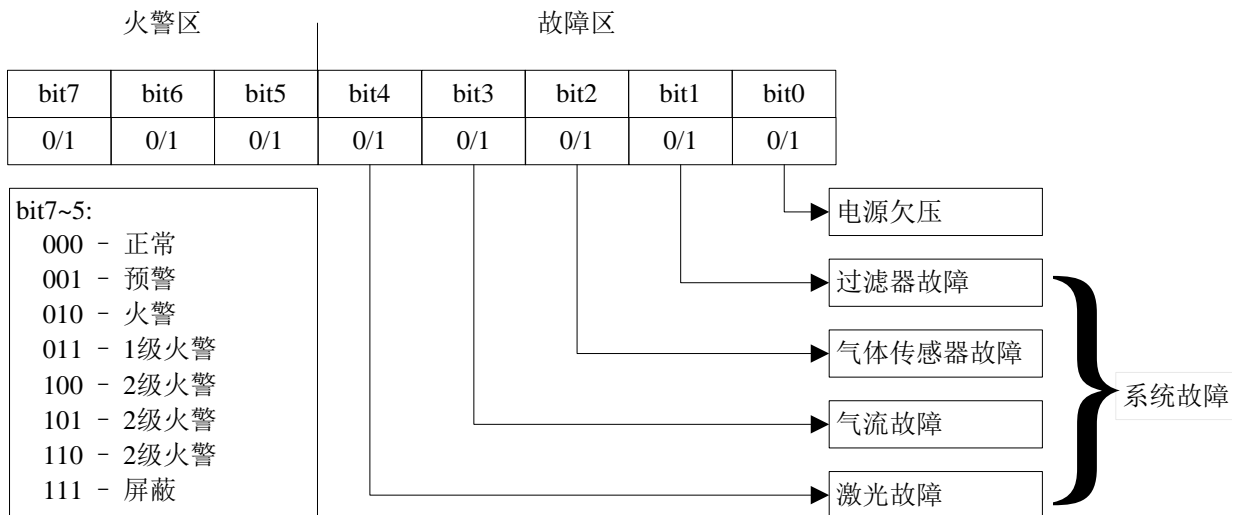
火警区

故障区

| bit7 | bit6 | bit5 | bit4 | bit3 | bit2 | bit1 | bit0 |
|---|---|---|---|---|---|---|---|
| 0/1 | 0/1 | 0/1 | 0/1 | 0/1 | 0/1 | 0/1 | 0/1 |

bit7~5:
000 – 正常
001 – 预警
010 – 火警
011 – 1级火警
100 – 2级火警
101 – 2级火警
110 – 2级火警
111 – 屏蔽

电源欠压

过滤器故障

气体传感器故障

气流故障

激光故障

系统故障